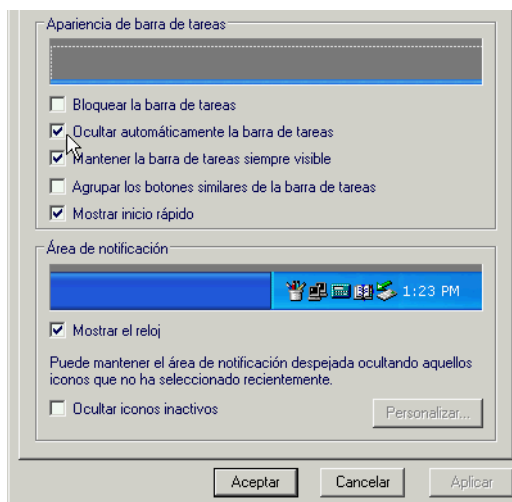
Apariencia de barra de tareas

Bloquear la barra de tareas

Ocultar automáticamente la barra de tareas

Mantener la barra de tareas siempre visible

Agrupar los botones similares de la barra de tareas

Mostrar inicio rápido

Área de notificación

1:23 PM

Mostrar el reloj

Puede mantener el área de notificación despejada ocultando aquellos iconos que no ha seleccionado recientemente.

Ocultar iconos inactivos

Personalizar...

Aceptar

Cancelar

Aplicar